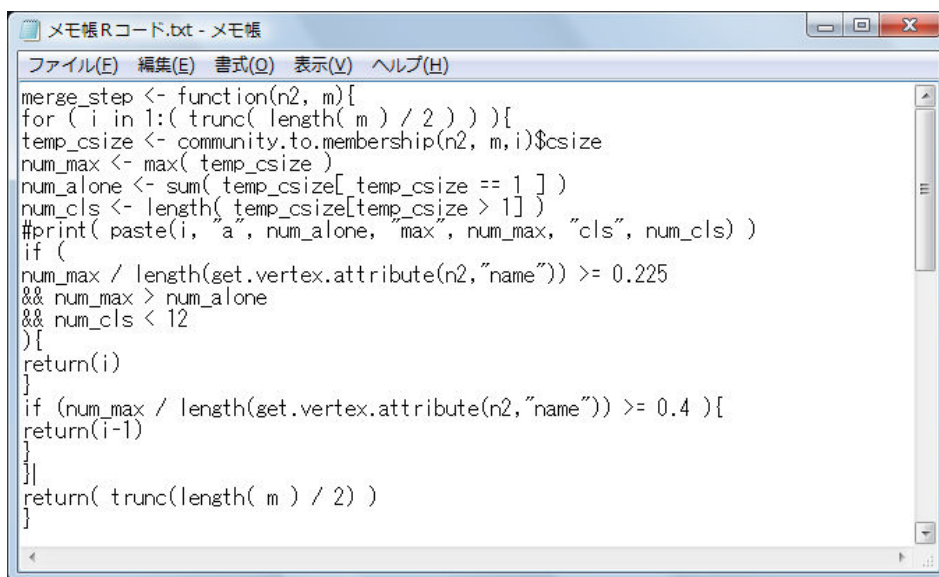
メモ帳Rコード.txt - メモ帳

ファイル(F) 編集(E) 書式(O) 表示(V) ヘルプ(H)

merge_step <- function(n2, m){
for ( i in 1:( trunc( length( m ) / 2 ) ) ){
temp_csize <- community.to.membership(n2, m,i)$csize
num_max <- max( temp_csize )
num_alone <- sum( temp_csize[ temp_csize == 1 ] )
num_cls <- length( temp_csize[temp_csize > 1] )
#print( paste(i, "a", num_alone, "max", num_max, "cls", num_cls) )
if (
num_max / length(get.vertex.attribute(n2,"name")) >= 0.225
&& num_max > num_alone
&& num_cls < 12
){
return(i)
}
if (num_max / length(get.vertex.attribute(n2,"name")) >= 0.4 ){
return(i-1)
}
}|
return( trunc(length( m ) / 2) )
}